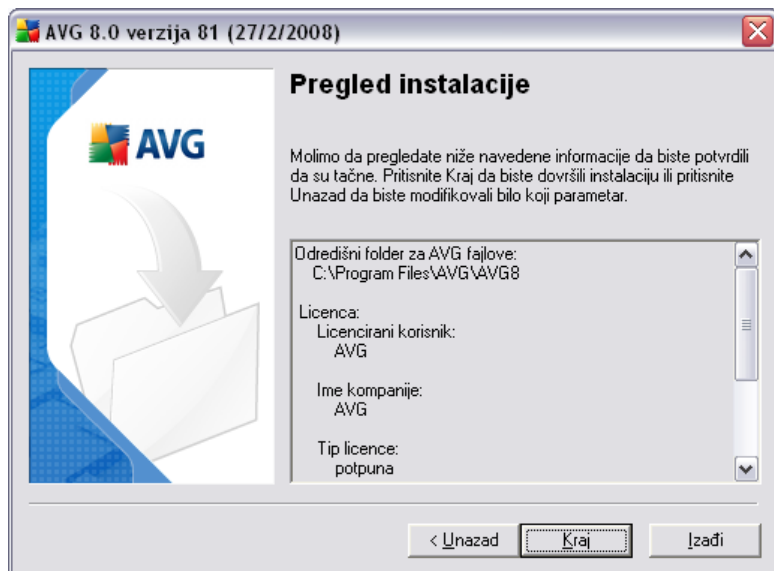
AVG 8.0 verzija 81 (27/2/2008)

AVG

Pregled instalacije

Molimo da pregledate niže navedene informacije da biste potvrdili da su tačne. Pritisnite Kraj da biste dovršili instalaciju ili pritisnite Unazad da biste modifikovali bilo koji parametar.

Odredišni folder za AVG fajlove:
C:\Program Files\AVG\AVG8

Licenca:
Licencirani korisnik:
AVG

Ime kompanije:
AVG

Tip licence:
potpuna

< Unazad
Kraj
Izađi